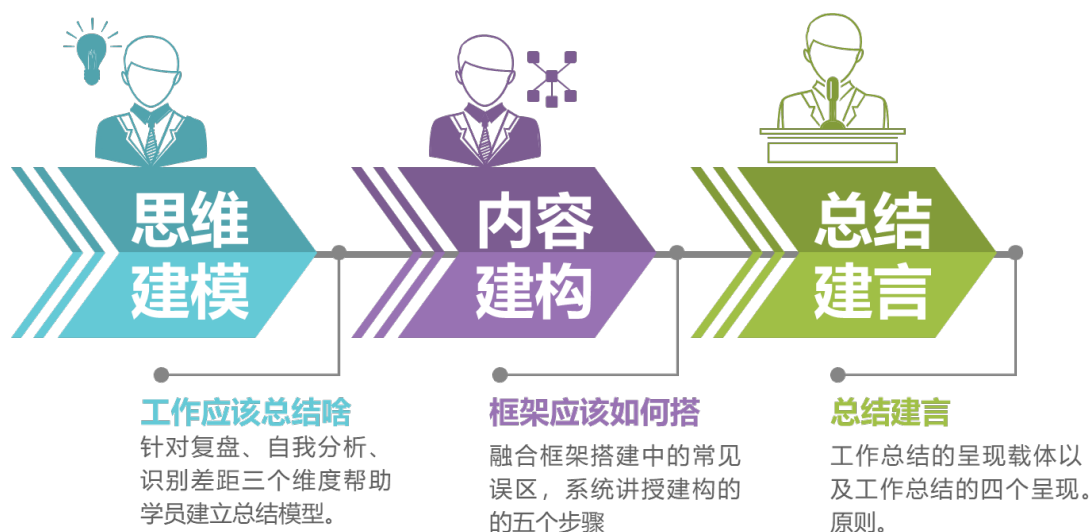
思维建模

内容建构

总结建言

工作应该总结啥
针对复盘、自我分析、识别差距三个维度帮助学员建立总结模型。

框架应该如何搭
融合框架搭建中的常见误区，系统讲授建构的的五个步骤

总结建言
工作总结的呈现载体以及工作总结的四个呈现。原则。